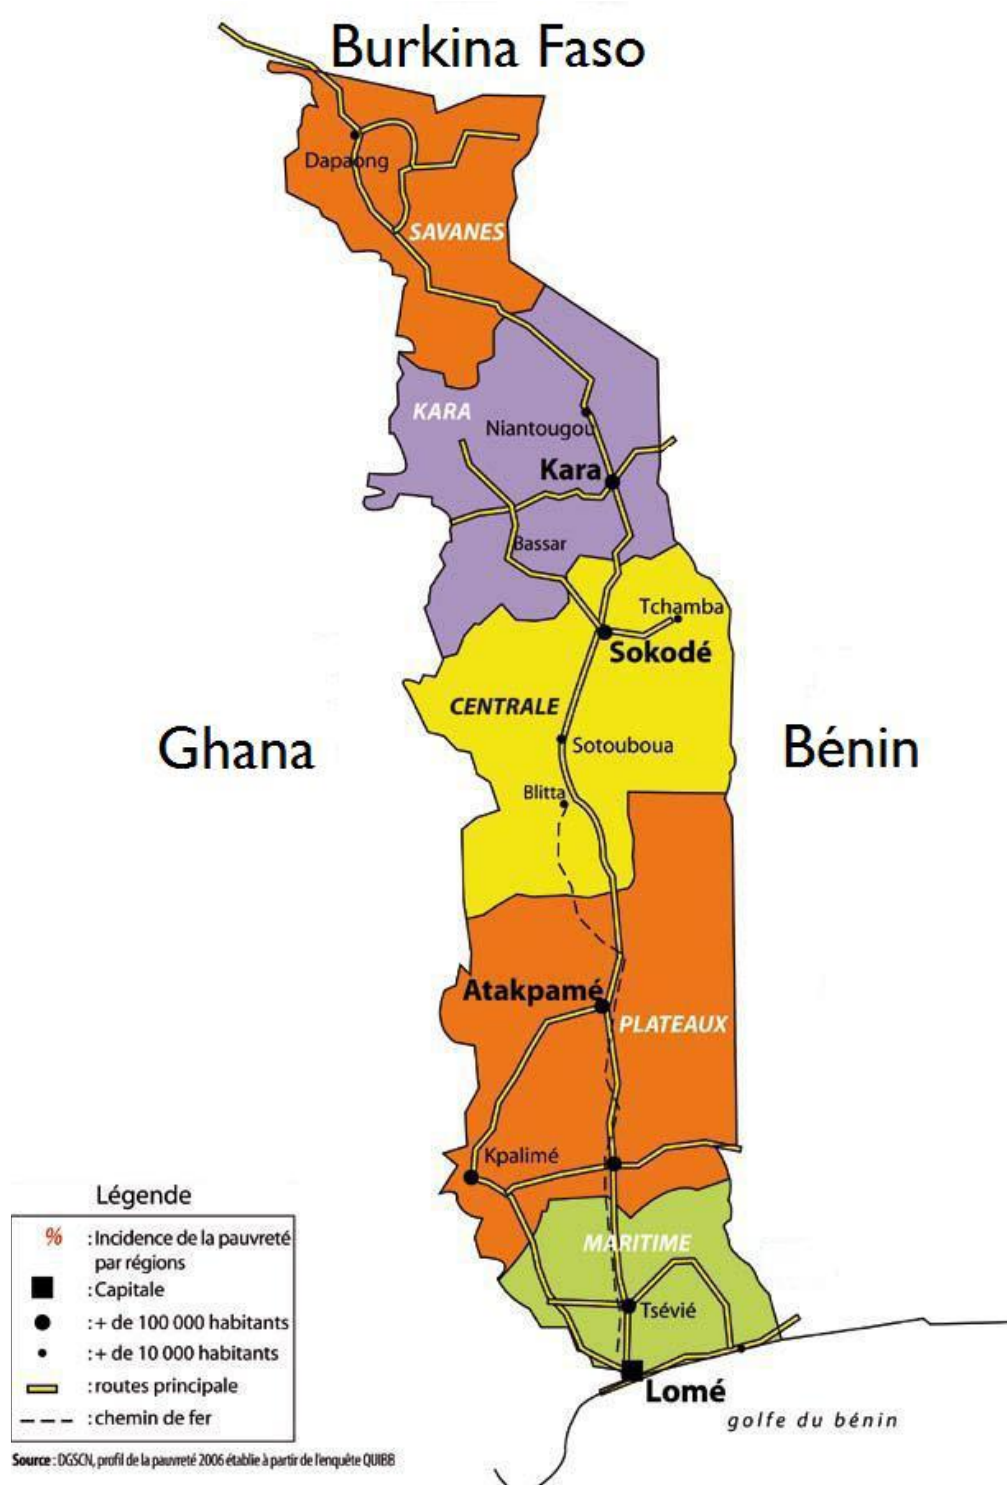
Burkina Faso

Dapaong

SAVANES

KARA

Niantougou

Kara

Bassar

Tchamba

Sokodé

CENTRALE

Ghana

Sotouboua

Bénin

Blitta

Atakpamé

PLATEAUX

Kpalimé

MARITIME

Tsévié

Lomé

golfe du bénin

Légende

% : Incidence de la pauvreté par régions

: Capitale

: + de 100 000 habitants

: + de 10 000 habitants

: routes principale

: chemin de fer

Source : DGSCN, profil de la pauvreté 2006 établie à partir de l'enquête QUIBB